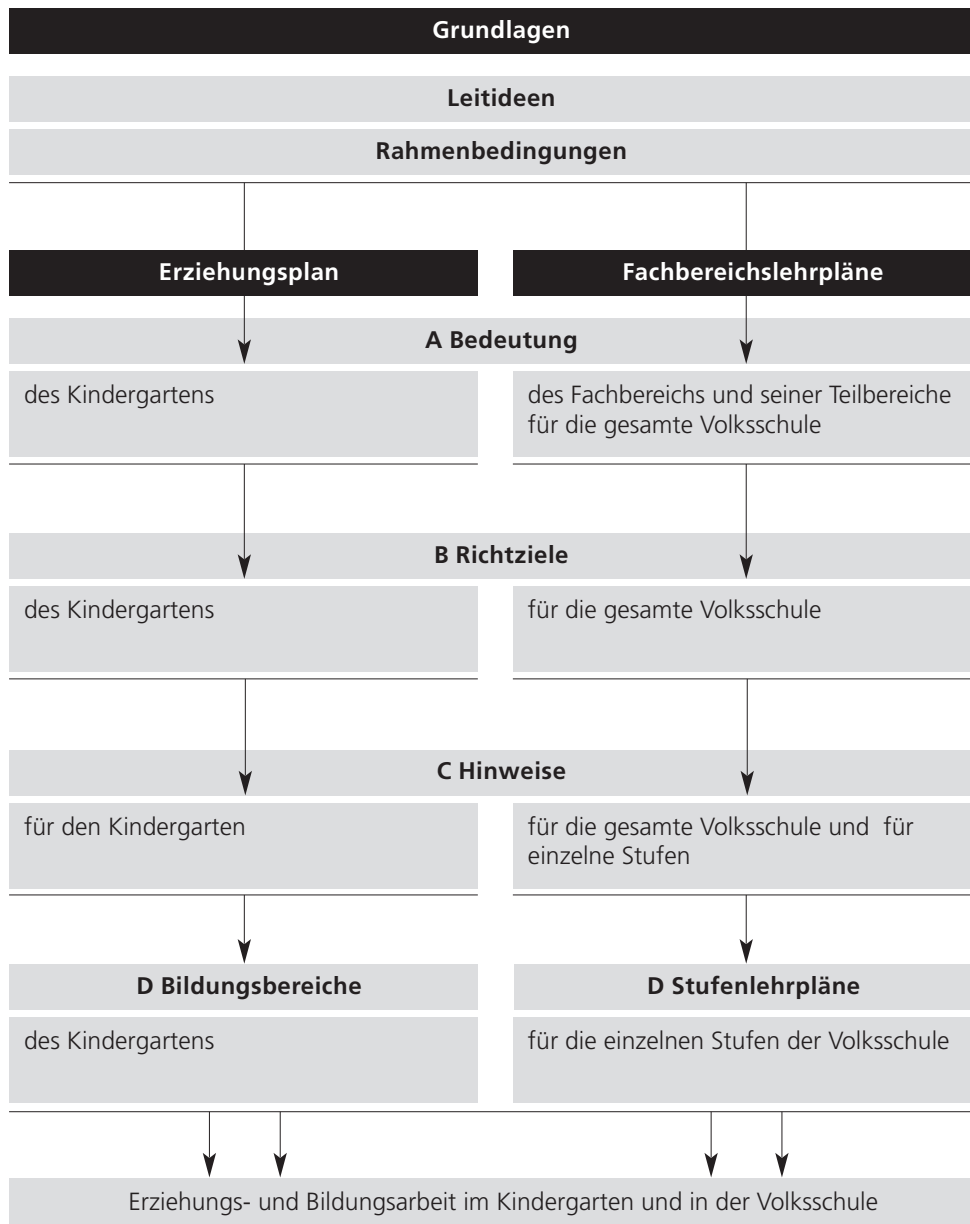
Grundlagen

Leitideen

Rahmenbedingungen

Erziehungsplan

Fachbereichslehrpläne

A Bedeutung

des Kindergartens

des Fachbereichs und seiner Teilbereiche für die gesamte Volksschule

B Richtziele

des Kindergartens

für die gesamte Volksschule

C Hinweise

für den Kindergarten

für die gesamte Volksschule und für einzelne Stufen

D Bildungsbereiche

des Kindergartens

D Stufenlehrpläne

für die einzelnen Stufen der Volksschule

Erziehungs- und Bildungsarbeit im Kindergarten und in der Volksschule